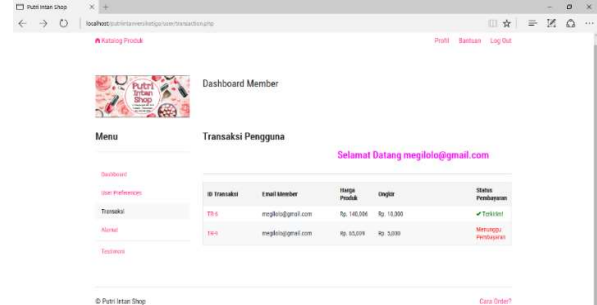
Putri Intan Shop

localhost/putriintanweb/katalog/user/transaksi.php

Katalog Produk

Profil Bantuan Log Out

Putri Intan Shop

Dashboard Member

Menu

Transaksi Pengguna

Selamat Datang megilolo@gmail.com

Dashboard

User Preferences

Transaksi

Alamat

Testimoni

| ID Transaksi | Email Member | Harga Produk | Ongkir | Status Pembayaran |
|---|---|---|---|---|
| TR-5 | megilolo@gmail.com | Rp. 140,000 | Rp. 10,000 | ✔Terlunasi |
| TR-1 | megilolo@gmail.com | Rp. 95,009 | Rp. 5,000 | Menunggu Pembayaran |

© Putri Intan Shop

Cara Order?